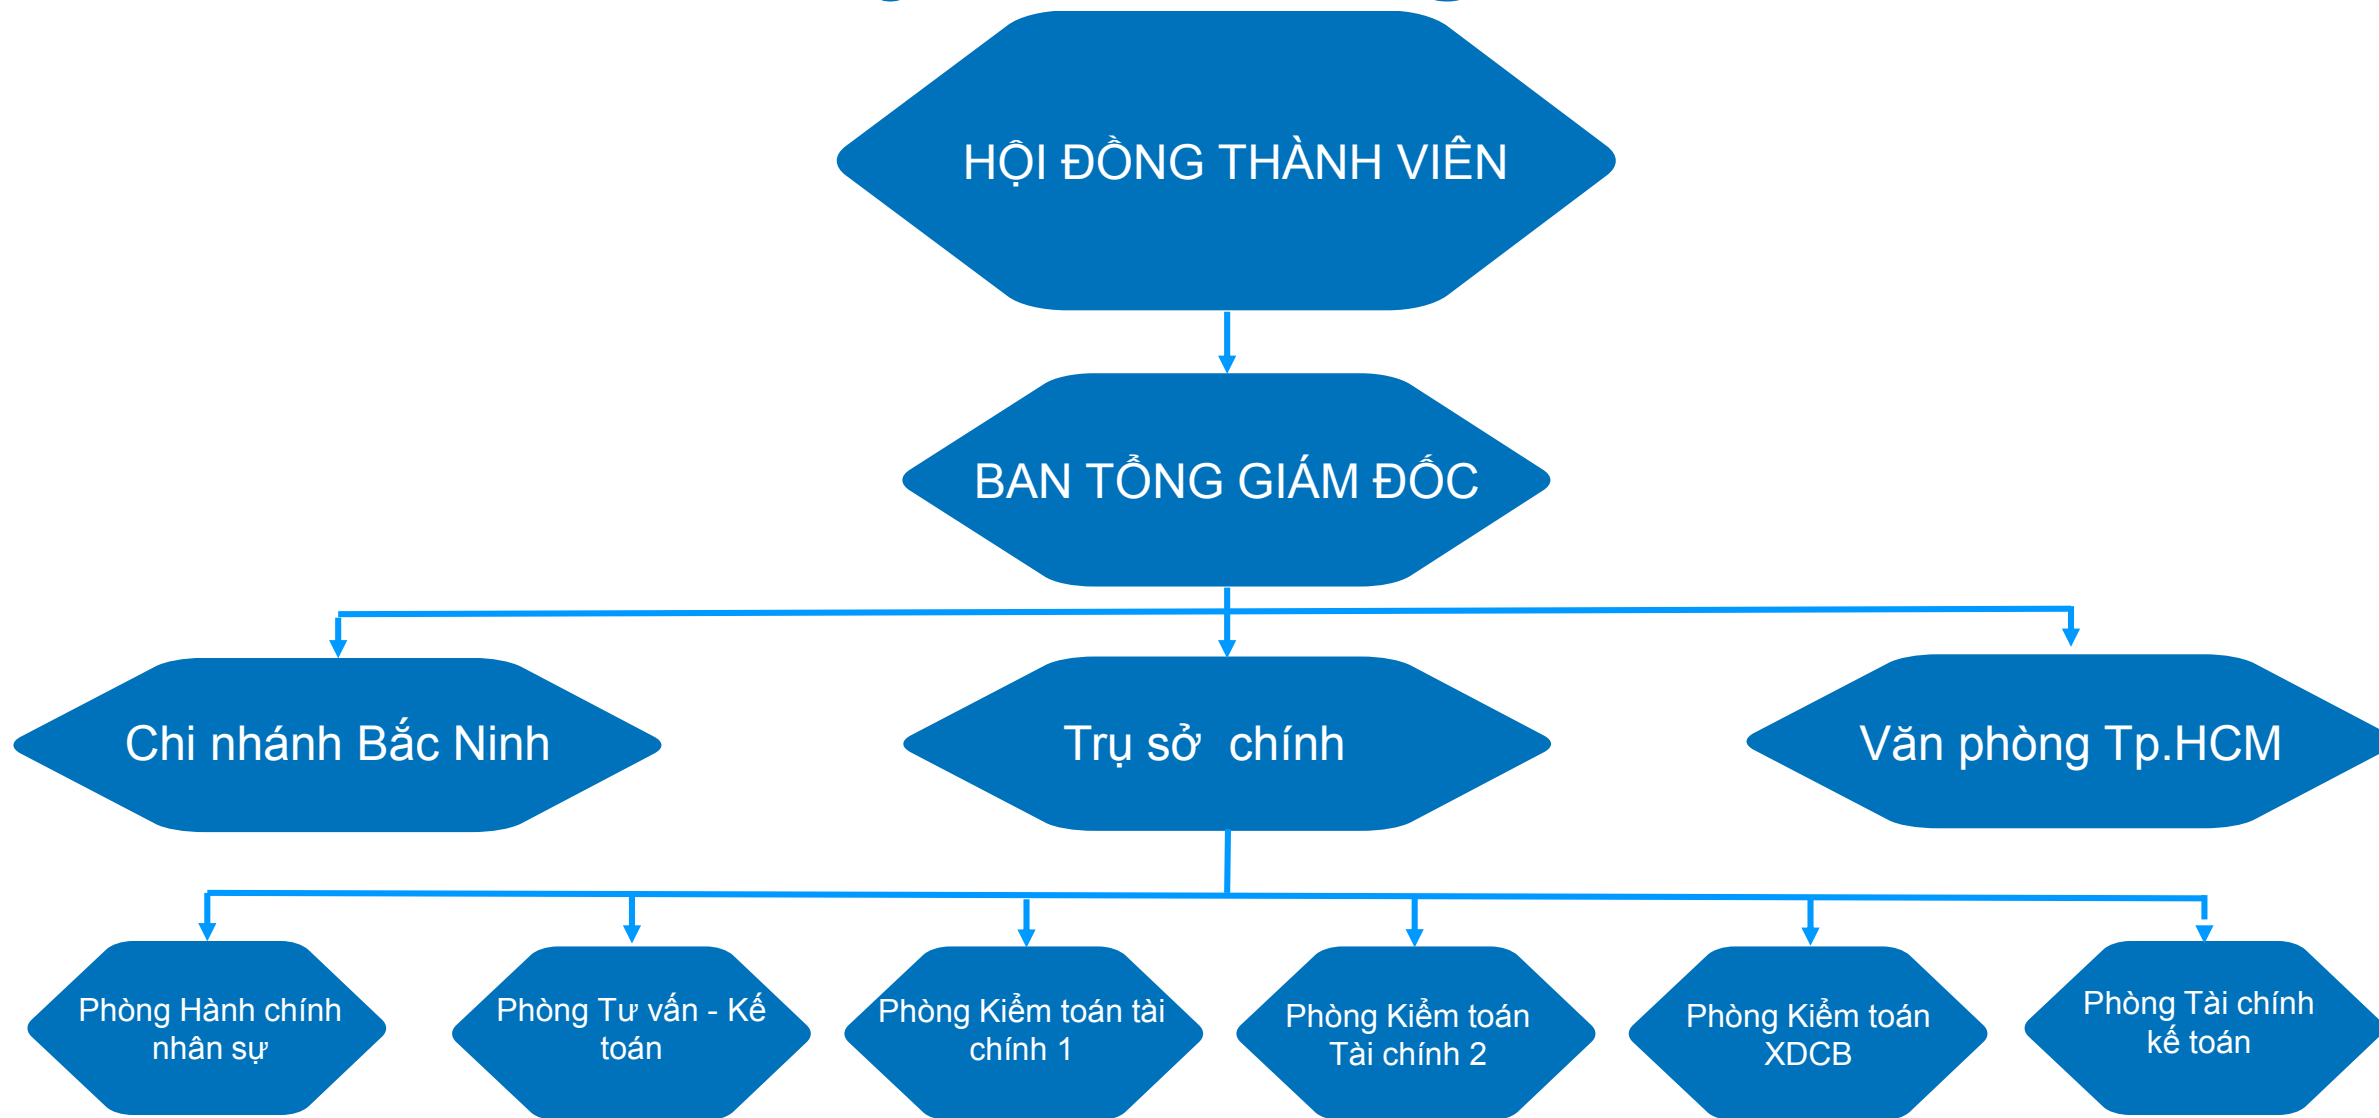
HỘI ĐỒNG THÀNH VIÊN

BAN TỔNG GIÁM ĐỐC

Chi nhánh Bắc Ninh

Trụ sở  chính

Văn phòng Tp.HCM

Phòng Hành chính nhân sự

Phòng Tư vấn - Kế toán

Phòng Kiểm toán tài chính 1

Phòng Kiểm toán Tài chính 2

Phòng Kiểm toán XDCB

Phòng Tài chính kế toán